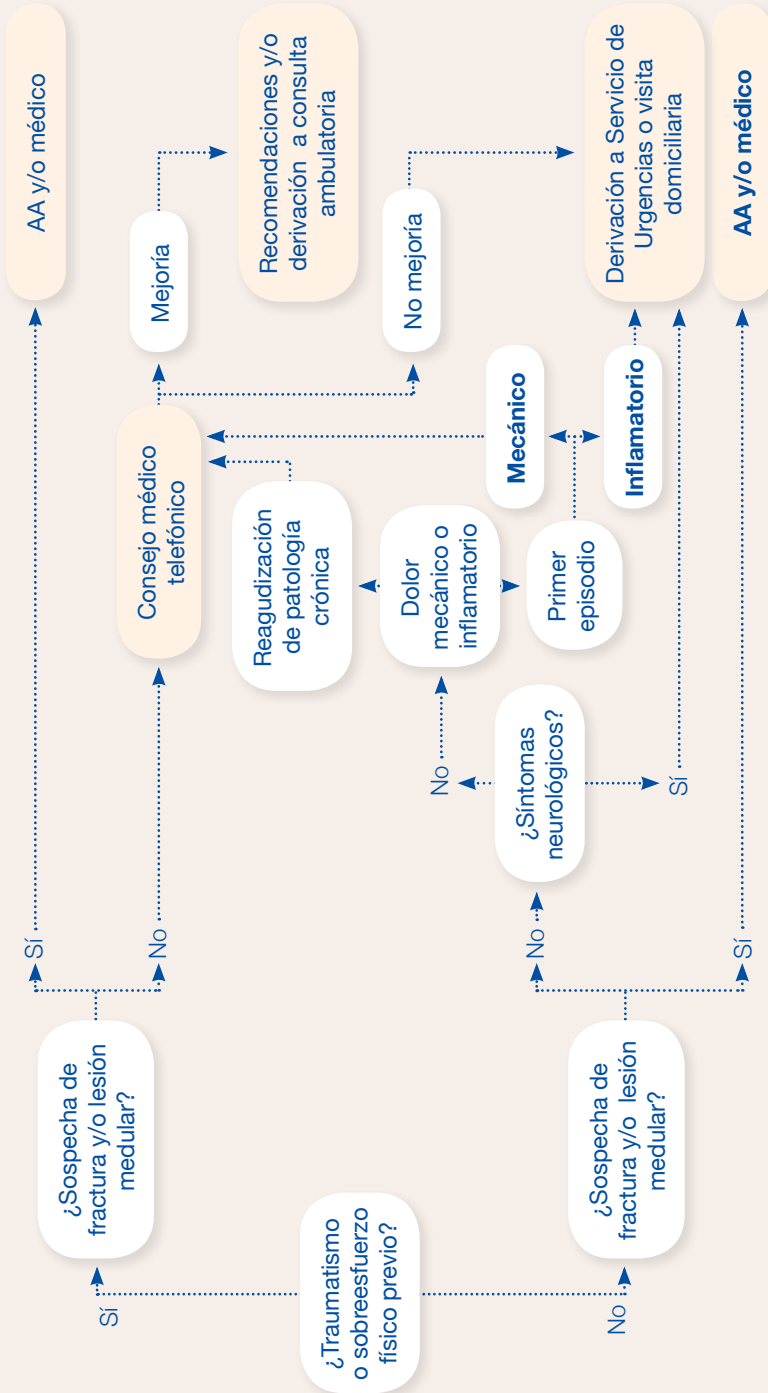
¿Traumatismo o sobreesfuerzo físico previo?

Sí

¿Sospecha de fractura y/o lesión medular?

Sí

AA y/o médico

No

Consejo médico telefónico

Mejoría

Recomendaciones y/o derivación a consulta ambulatoria

No mejoría

Derivación a Servicio de Urgencias o visita domiciliaria

No

¿Sospecha de fractura y/o lesión medular?

No

¿Síntomas neurológicos?

No

Dolor mecánico o inflamatorio

Reagudización de patología crónica

Primer episodio

Mecánico

Inflamatorio

Sí

Sí

AA y/o médico